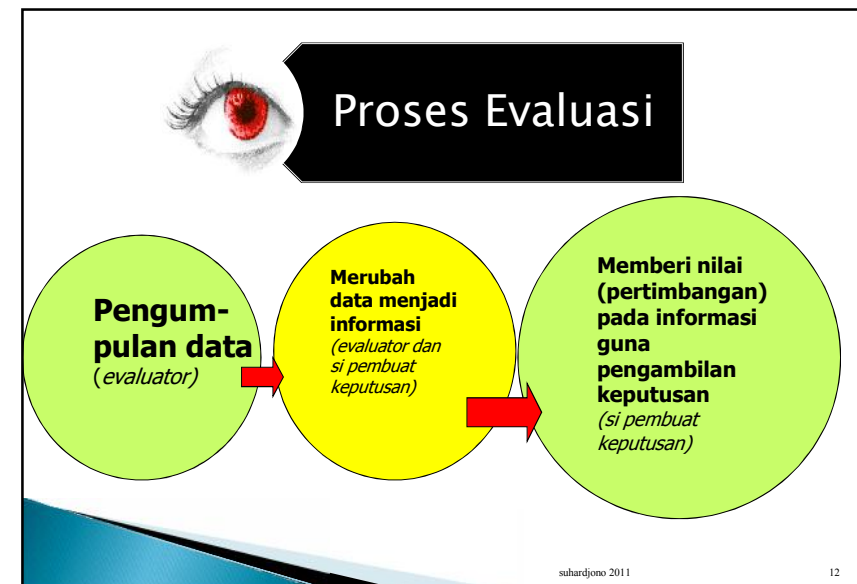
Proses Evaluasi

Pengumpulan data
(*evaluator*)

Merubah data menjadi informasi
*(evaluator dan si pembuat keputusan)*

Memberi nilai (pertimbangan) pada informasi guna pengambilan keputusan
*(si pembuat keputusan)*

suhardjono 2011

12